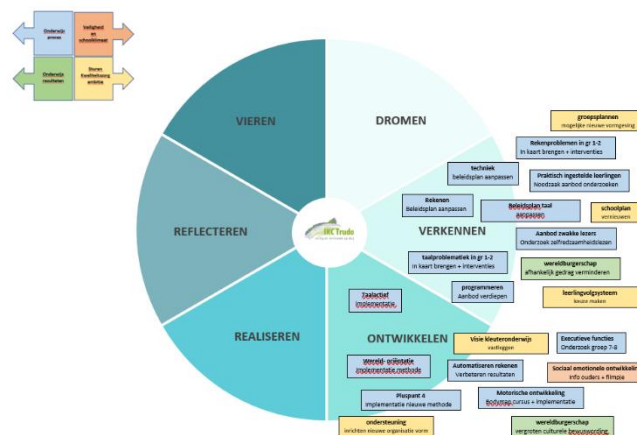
Onderwijs proces

Veiligheid en schoolklimaat

Onderwijs resultaten

Sturen Kwaliteitszorg ambitie

VIEREN

DROMEN

REFLECTEREN

VERKENNEN

REALISEREN

ONTWIKKELEN

IKC Trude

groepsplannen
mogelijke nieuwe vormgeving

Rekenproblemen in gr 1-2
in kaart brengen + interventies

techniek
beleidsplan aanpassen

Praktisch ingestelde leerlingen
Noodzaak aanbod onderzoeken

Rekenen
Beleidsplan aanpassen

Beleidsplan taal
aanpassen

schoolplan
verklaren

Aanbod zwakke lezers
Onderzoek zelfredzaamheidslezen

taalproblematiek in gr 1-2
in kaart brengen + interventies

wereldburgerschap
afhankelijk gedrag verminderen

programmeren
Aanbod verdiepen

leerlingvolgsysteem
keuze maken

Taalactief
implementatie

Visie kleuteronderwijs
vastleggen

Executieve functies
Onderzoek groep 7-8

Wereld- oriëntatie
implementatie methode

Automatiseren rekenen
Verbeteren resultaten

Sociaal emotionele ontwikkeling
info ouders + filmpje

Pluspunt 4
implementatie nieuwe methode

Motorische ontwikkeling
Bodymap cursus + implementatie

ondersteuning
inrichten nieuwe organisatie vorm

wereldburgerschap
vergroten culturele bewustwording